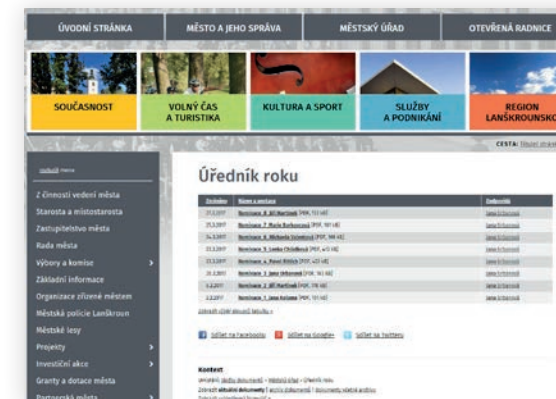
ÚVODNÍ STRÁNKA | MĚSTO A JEHO SPRÁVA | MĚSTSKÝ ÚŘAD | OTEVŘENÁ RADNICE

SOUČASNOST | VOLNÝ ČAS A TURISTIKA | KULTURA A SPORT | SLUŽBY A PODNIKÁNÍ | REGION LANŠKROUNSKO

CESTA: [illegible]

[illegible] menu

Z činnosti vedení města
Starosta a místostarosta
Zastupitelstvo města
Rada města
Výbory a komise
Základní informace
Organizace zřízené městem
Městská policie Lanškroun
Městské lesy
Projekty
Investiční akce
Granty a dotace města
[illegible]

Úředník roku

| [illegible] | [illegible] | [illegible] |
|---|---|---|
| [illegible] | Nominace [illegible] | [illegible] |
| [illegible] | Nominace 7 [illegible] | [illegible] |
| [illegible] | Nominace 6 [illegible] | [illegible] |
| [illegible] | Nominace 5 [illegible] | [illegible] |
| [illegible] | Nominace 4 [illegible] | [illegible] |
| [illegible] | Nominace 3 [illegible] | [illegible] |
| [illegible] | Nominace 2 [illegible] | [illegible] |
| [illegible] | Nominace 1 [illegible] | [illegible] |

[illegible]

Sdílet na Facebooku | Sdílet na Google+ | Sdílet na Twitteru

Kontext
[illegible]